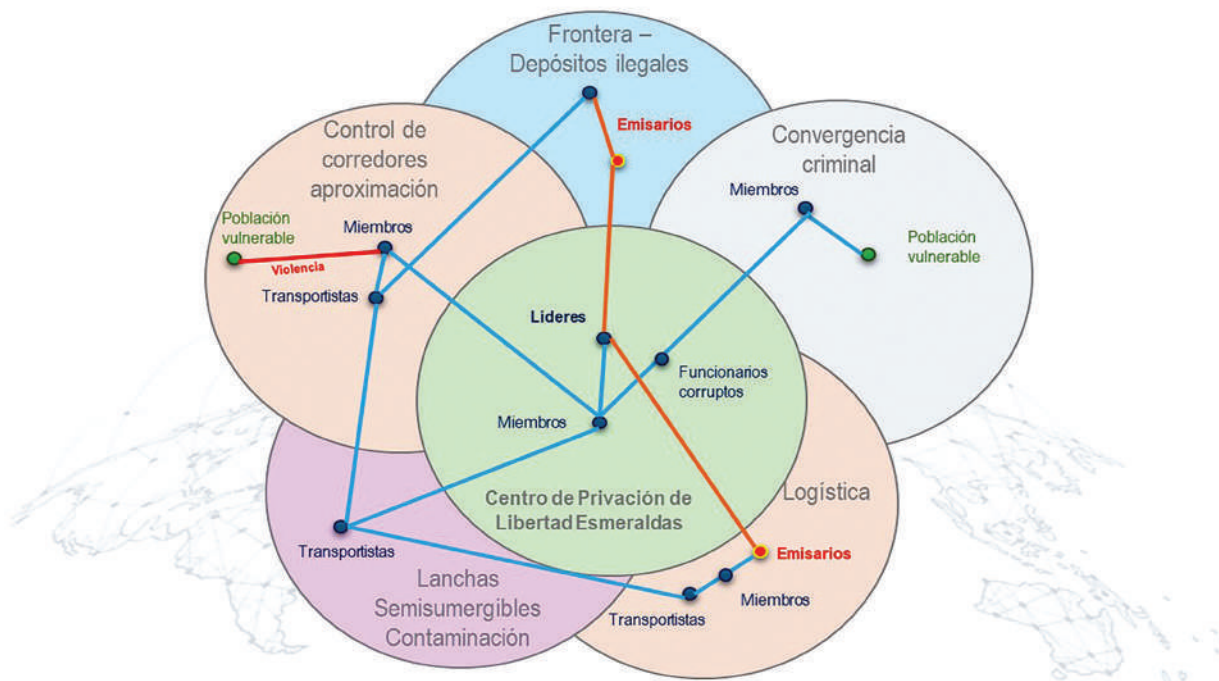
Frontera – Depósitos ilegales

Emisarios

Control de corredores aproximación

Convergencia criminal

Miembros

Población vulnerable

Miembros

Población vulnerable

Violencia

Transportistas

Líderes

Funcionarios corruptos

Miembros

Logística

Centro de Privación de Libertad Esmeraldas

Emisarios

Transportistas

Miembros

Transportistas

Lanchas Semisumergibles Contaminación